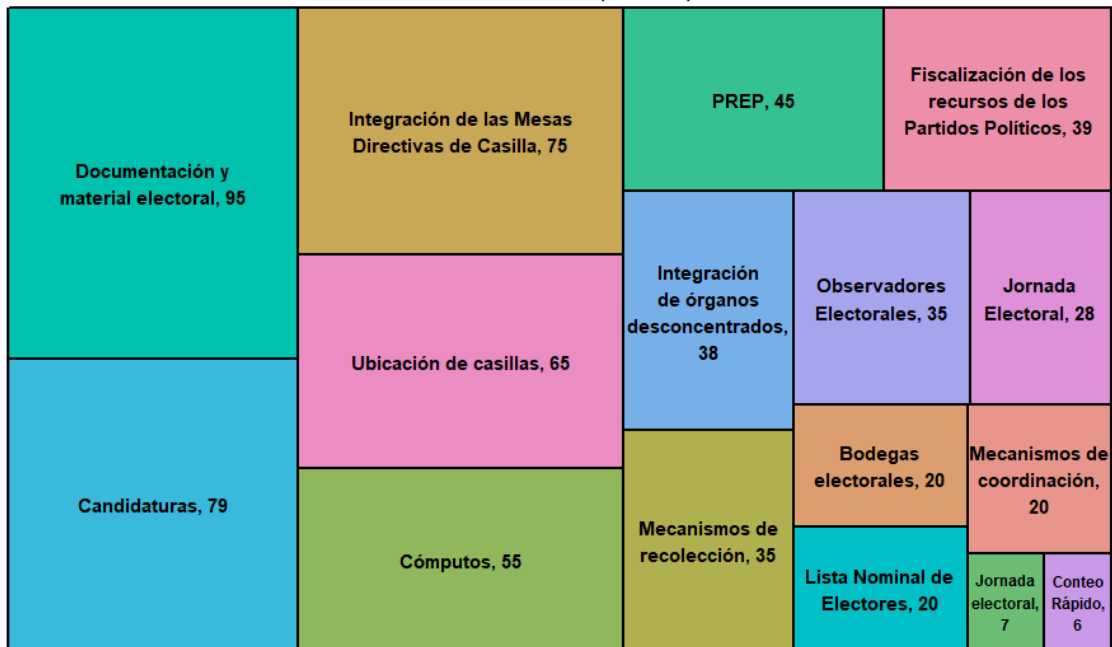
Documentación y material electoral, 95

Candidaturas, 79

Integración de las Mesas Directivas de Casilla, 75

Ubicación de casillas, 65

Cómputos, 55

PREP, 45

Fiscalización de los recursos de los Partidos Políticos, 39

Integración de órganos desconcentrados, 38

Observadores Electorales, 35

Jornada Electoral, 28

Mecanismos de recolección, 35

Bodegas electorales, 20

Mecanismos de coordinación, 20

Lista Nominal de Electores, 20

Jornada electoral, 7

Conteo Rápido, 6